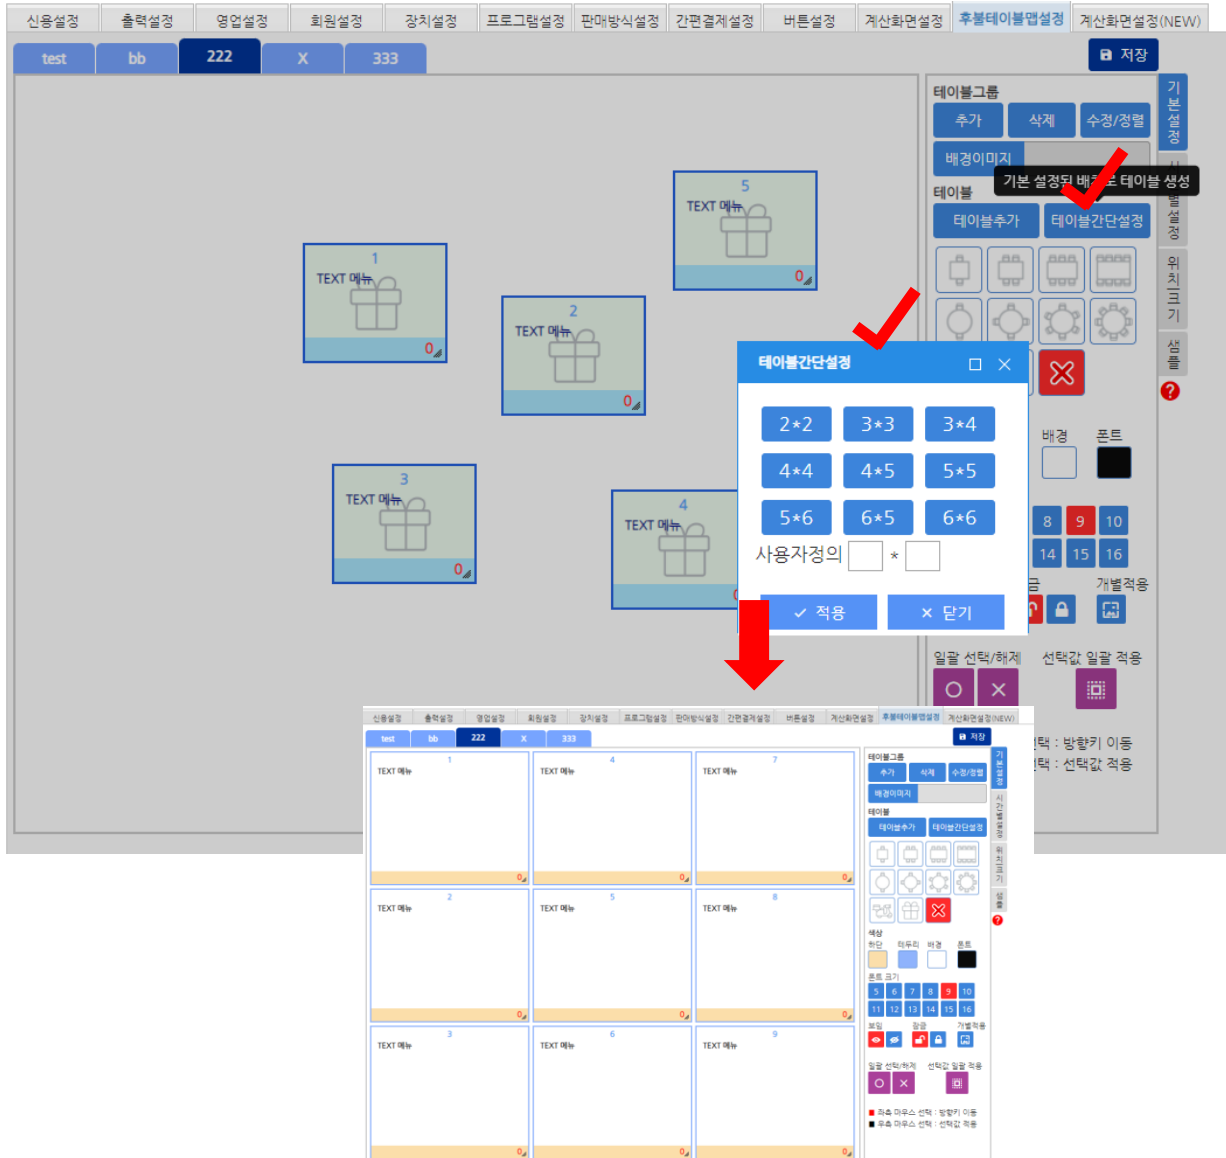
신용설정 | 출력설정 | 영업설정 | 회원설정 | 장치설정 | 프로그램설정 | 판매방식설정 | 간편결제설정 | 버튼설정 | 계산화면설정 | 후불테이블맵설정 | 계산화면설정(NEW)

test | bb | 222 | X | 333

저장

5
TEXT 메뉴
0

1
TEXT 메뉴
0

2
TEXT 메뉴
0

3
TEXT 메뉴
0

4
TEXT 메뉴

테이블그룹
추가 | 삭제 | 수정/정렬
배경이미지
기본 설정된 배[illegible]로 테이블 생성
테이블
테이블추가 | 테이블간단설정

기본설정
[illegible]별설정
위치크기
샘플

테이블간단설정

2*2 | 3*3 | 3*4
4*4 | 4*5 | 5*5
5*6 | 6*5 | 6*6
사용자정의 *

✓ 적용 | × 닫기

배경 | 폰트
8 | 9 | 10
14 | 15 | 16
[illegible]금 | 개별적용
일괄 선택/해제 | 선택값 일괄 적용
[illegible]택 : 방향키 이동
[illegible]택 : 선택값 적용

신용설정 | 출력설정 | 영업설정 | 회원설정 | 장치설정 | 프로그램설정 | 판매방식설정 | 간편결제설정 | 버튼설정 | 계산화면설정 | 후불테이블맵설정 | 계산화면설정(NEW)
test | bb | 222 | X | 333
저장

1 TEXT 메뉴 0
4 TEXT 메뉴 0
7 TEXT 메뉴 0
2 TEXT 메뉴 0
5 TEXT 메뉴 0
8 TEXT 메뉴 0
3 TEXT 메뉴 0
6 TEXT 메뉴 0
9 TEXT 메뉴 0

테이블그룹
추가 | 삭제 | 수정/정렬
배경이미지
테이블
테이블추가 | 테이블간단설정
색상
하단 | 테두리 | 배경 | 폰트
폰트 크기
5 | 6 | 7 | 8 | 9 | 10
11 | 12 | 13 | 14 | 15 | 16
보임 | 잠금 | 개별적용
일괄 선택/해제 | 선택값 일괄 적용
■ 좌측 마우스 선택 : 방향키 이동
■ 우측 마우스 선택 : 선택값 적용

기본설정
시간별설정
위치크기
샘플